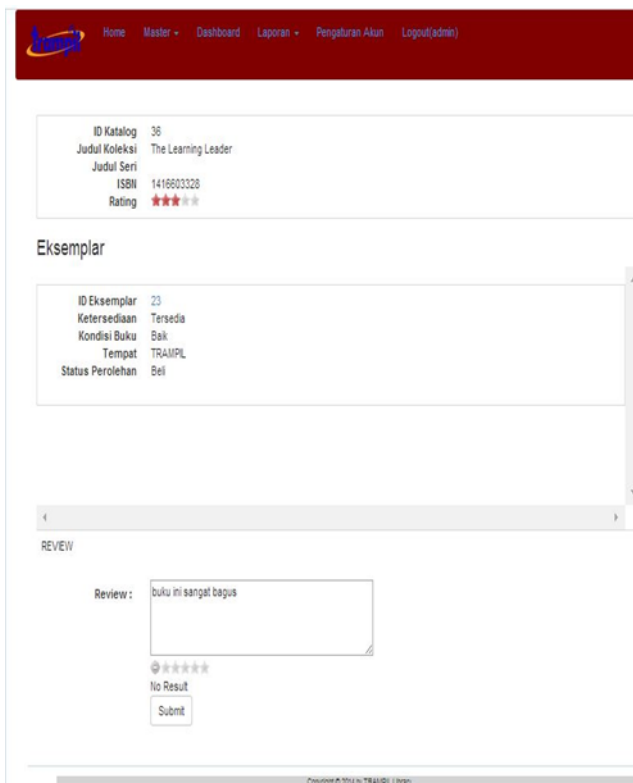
Trampil Home Master ▾ Dashboard Laporan ▾ Pengaturan Akun Logout(admin)

ID Katalog 36
Judul Koleksi The Learning Leader
Judul Seri
ISBN 1416603328
Rating

Eksemplar

ID Eksemplar 23
Ketersediaan Tersedia
Kondisi Buku Baik
Tempat TRAMPIL
Status Perolehan Beli

REVIEW

Review : buku ini sangat bagus

No Result
Submit

Copyright © 2014 by TRAMPIL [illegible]